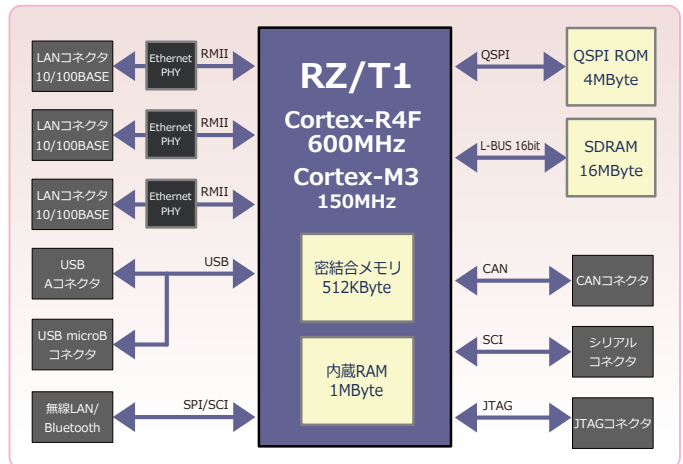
LANコネクタ
10/100BASE

Ethernet
PHY

RMII

LANコネクタ
10/100BASE

Ethernet
PHY

RMII

LANコネクタ
10/100BASE

Ethernet
PHY

RMII

USB
Aコネクタ

USB

USB microB
コネクタ

無線LAN/
Bluetooth

SPI/SCI

RZ/T1

Cortex-R4F
600MHz

Cortex-M3
150MHz

密結合メモリ
512KByte

内蔵RAM
1MByte

QSPI

QSPI ROM
4MByte

L-BUS 16bit

SDRAM
16MByte

CAN

CANコネクタ

SCI

シリアル
コネクタ

JTAG

JTAGコネクタ